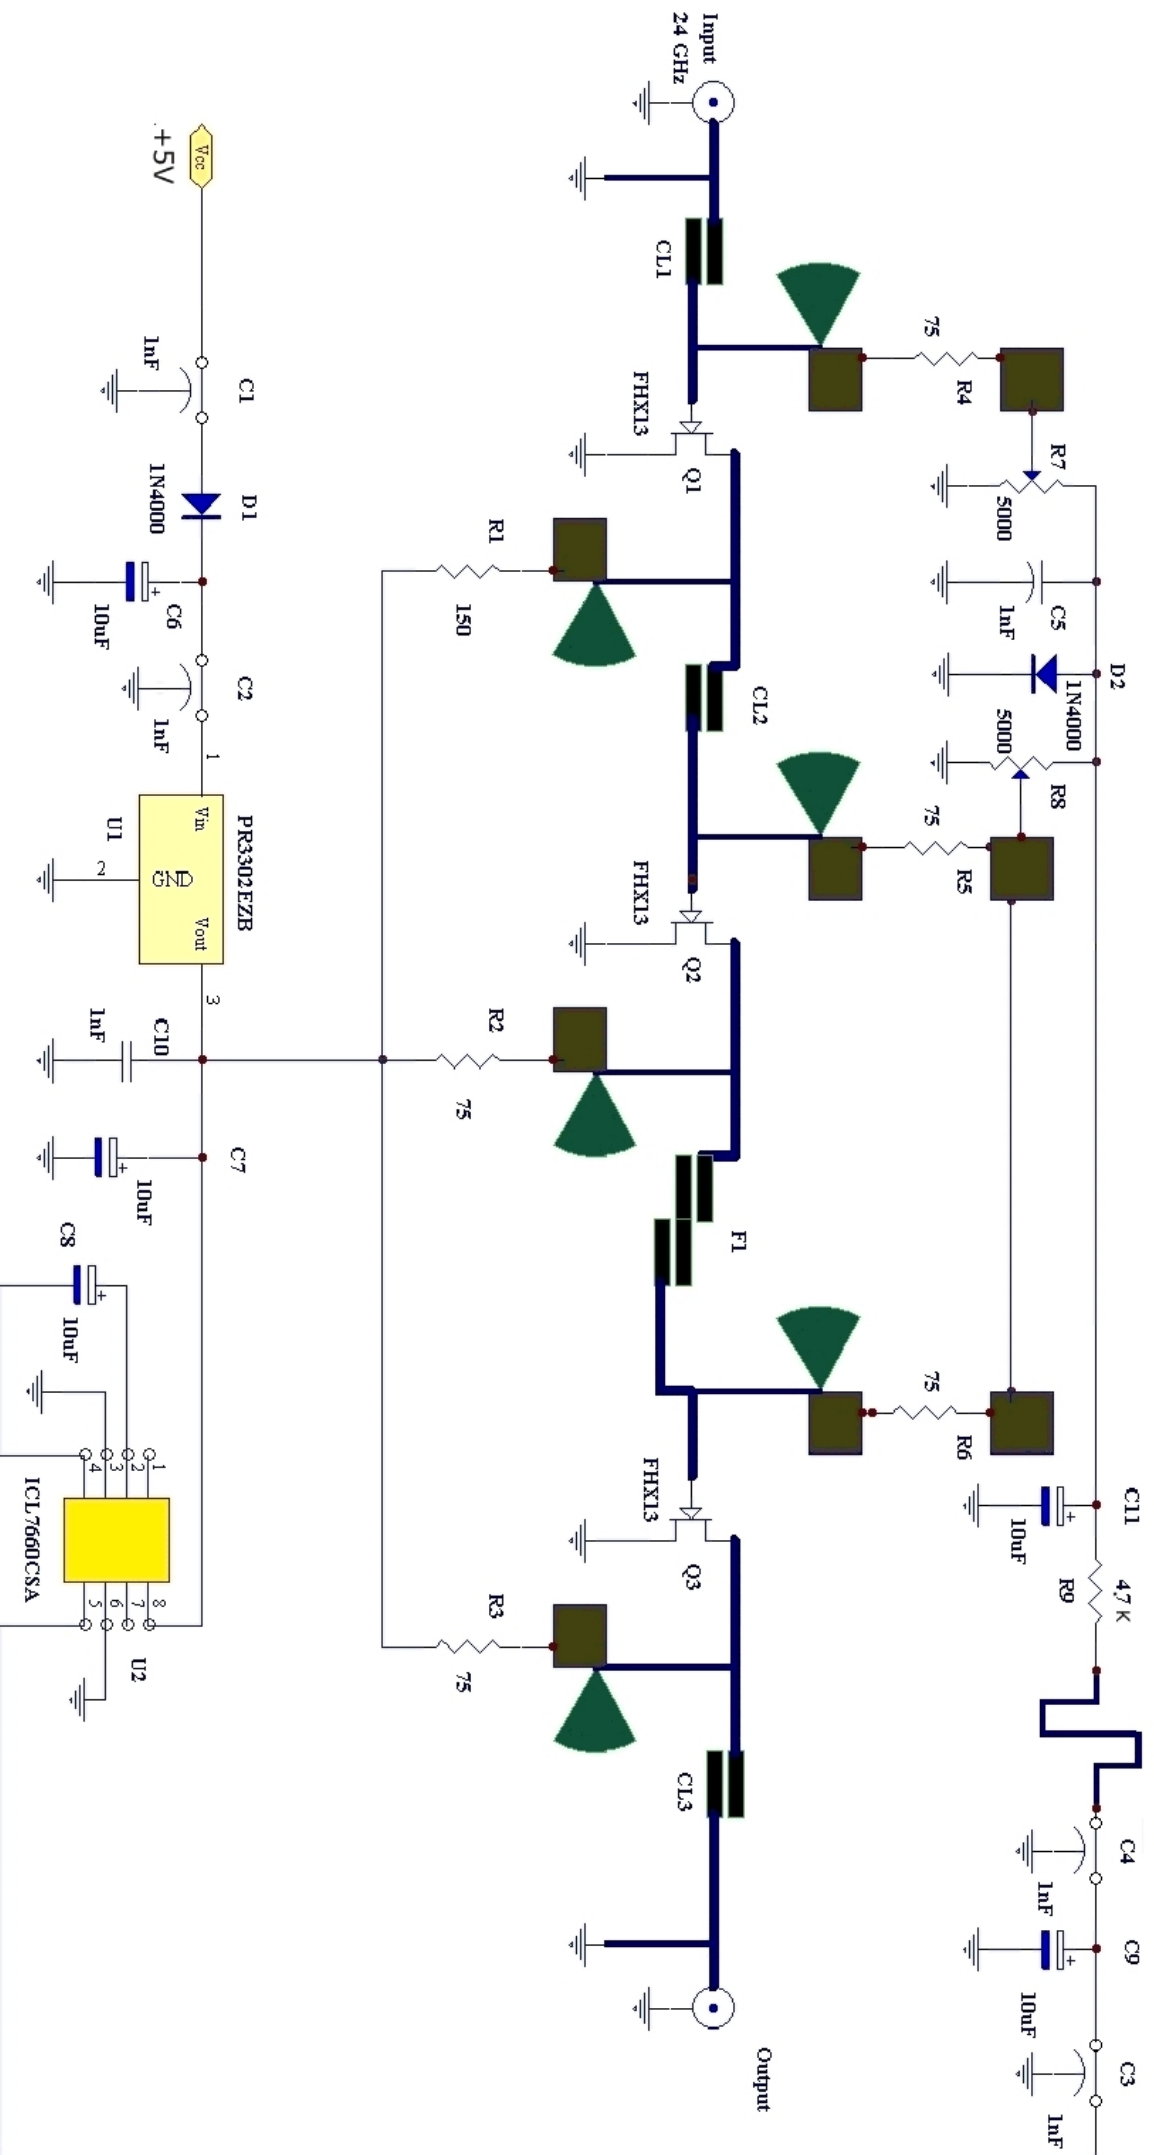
Input
24 GHz

Vcc
+5V

CL1
75
R4
R7
5000
C1
1nF
FHX13
Q1
D1
1N4000
R1
150
C5
1nF
C6
10uF
D2
1N4000
CL2
5000
R8
C2
1nF
1
75
R5
PR3302EZB
Vin
GND
Vout
U1
2
FHX13
Q2
3
R2
75
C10
1nF
C7
10uF
F1
C8
10uF
75
R6
FHX13
Q3
1
2
3
4
ICL7660CSA
8
7
6
5
U2
C11
10uF
4,7 K
R9
R3
75
CL3
C4
1nF
C9
10uF
C3
1nF
Output